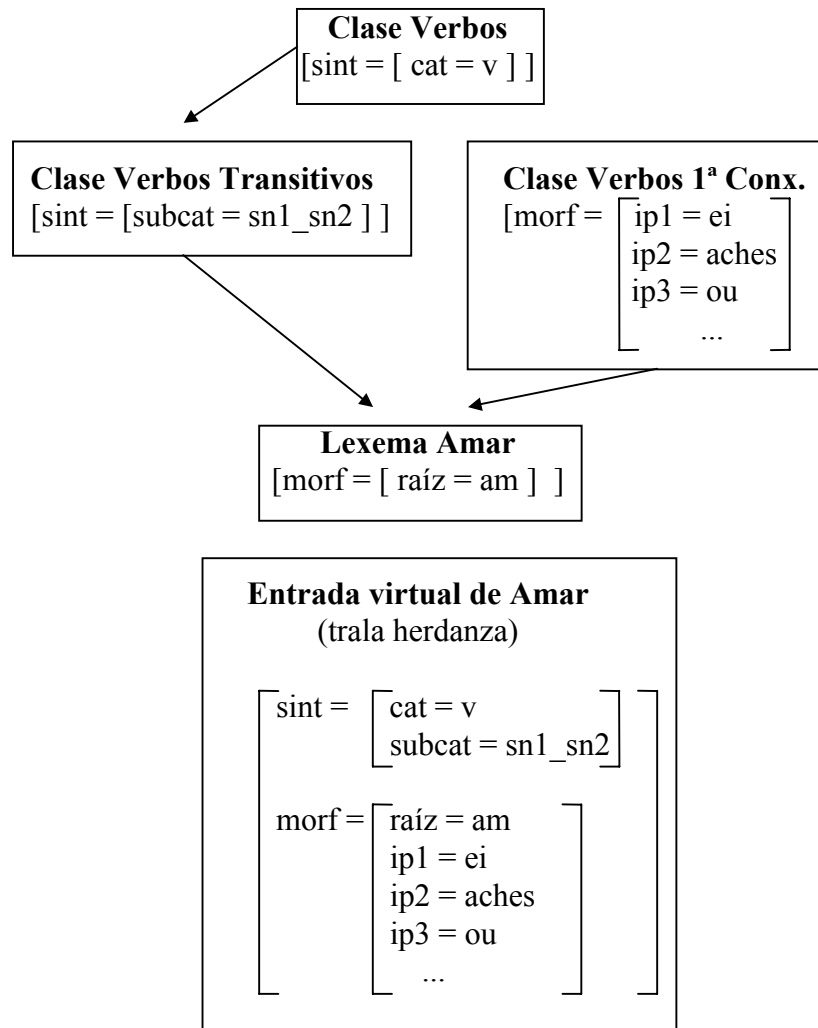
**Clase Verbos**
[sint = [ cat = v ] ]

**Clase Verbos Transitivos**
[sint = [subcat = sn1_sn2 ] ]

**Clase Verbos 1ª Conx.**
[morf = [ ip1 = ei
ip2 = aches
ip3 = ou
... ]

**Lexema Amar**
[morf = [ raíz = am ] ]

**Entrada virtual de Amar**
(trala herdanza)

[ sint = [ cat = v
subcat = sn1_sn2 ]

morf = [ raíz = am
ip1 = ei
ip2 = aches
ip3 = ou
... ] ]